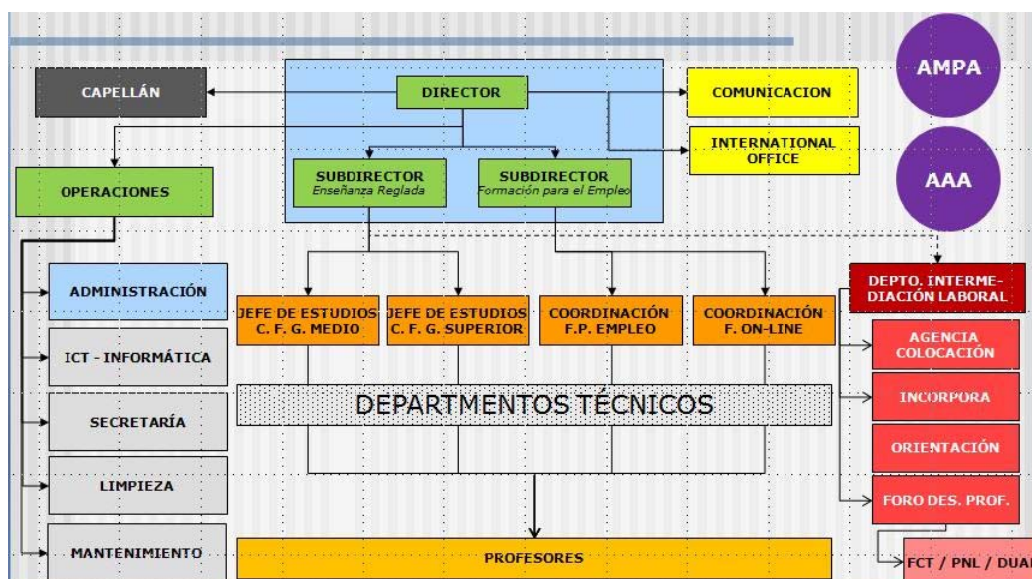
AMPA

CAPELLÁN

DIRECTOR

COMUNICACION

INTERNATIONAL OFFICE

SUBDIRECTOR
Enseñanza Reglada

SUBDIRECTOR
Formación para el Empleo

AAA

OPERACIONES

ADMINISTRACIÓN

JEFE DE ESTUDIOS C. F. G. MEDIO

JEFE DE ESTUDIOS C. F. G. SUPERIOR

COORDINACIÓN F.P. EMPLEO

COORDINACIÓN F. ON-LINE

DEPTO. INTERMEDIACIÓN LABORAL

AGENCIA COLOCACIÓN

ICT - INFORMÁTICA

DEPARTMENTOS TÉCNICOS

INCORPORA

SECRETARÍA

ORIENTACIÓN

LIMPIEZA

FORO DES. PROF.

MANTENIMIENTO

PROFESORES

FCT / PNL / DUA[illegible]